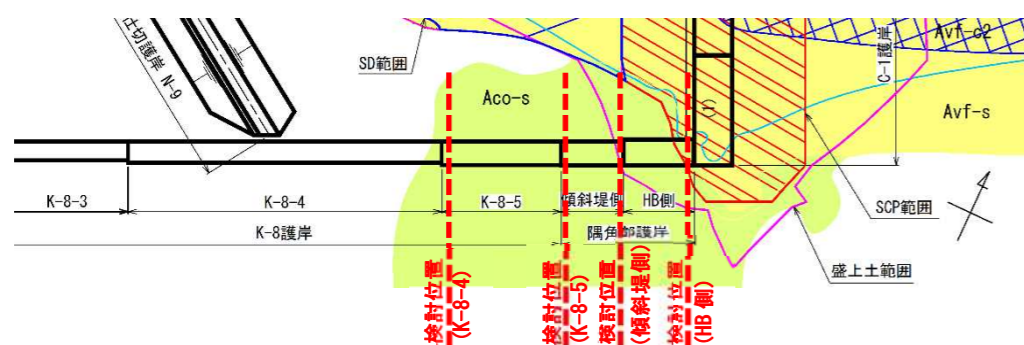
N-6 土切護岸

SD範囲

Aco-s

Avf-c2

C-1護岸

Avf-s

(1)

SCP範囲

K-8-3

K-8-4

K-8-5

傾斜堤側

HB側

K-8護岸

隅角部護岸

盛上土範囲

検討位置 (K-8-4)

検討位置 (K-8-5)

検討位置 (傾斜堤側)

検討位置 (HB側)